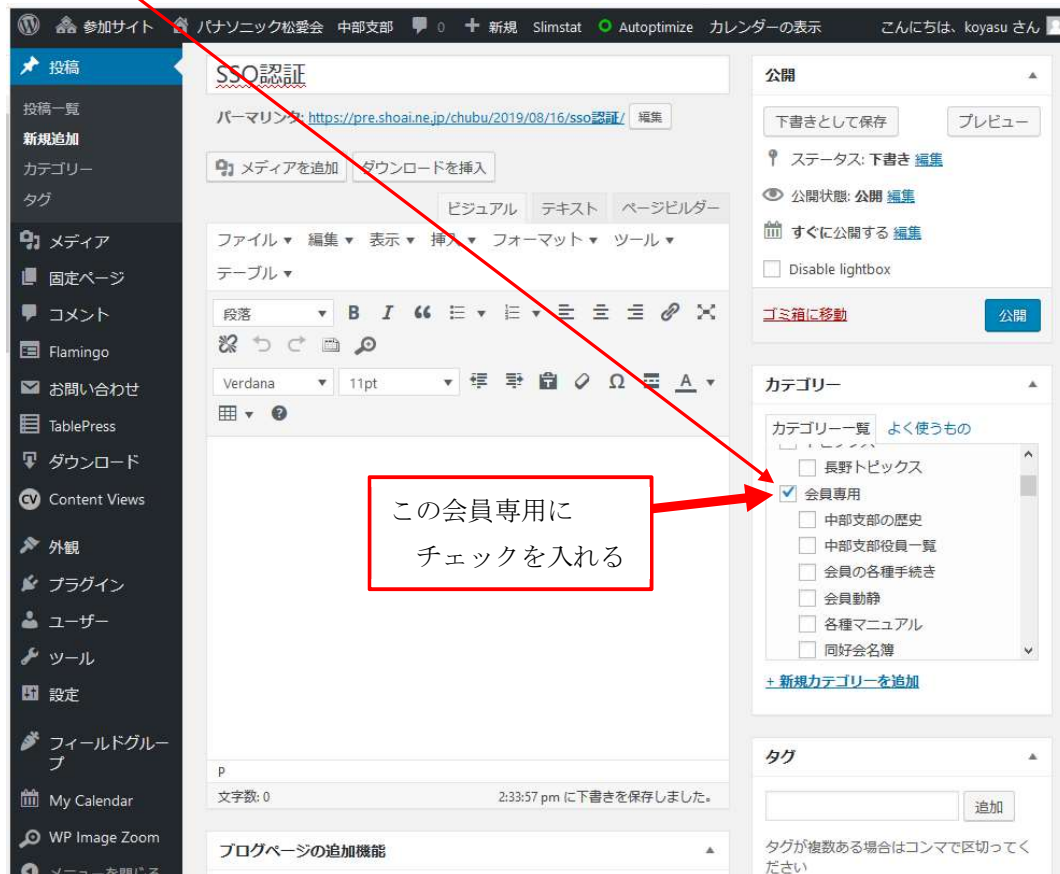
参加サイト パナソニック松愛会 中部支部 0 新規 Slimstat Autoptimize カレンダーの表示 こんにちは、koyasu さん

投稿
投稿一覧
新規追加
カテゴリー
タグ
メディア
固定ページ
コメント
Flamingo
お問い合わせ
TablePress
ダウンロード
Content Views
外観
プラグイン
ユーザー
ツール
設定
フィールドグループ
My Calendar
WP Image Zoom
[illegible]

SSO認証

パーマリンク: https://pre.shoai.ne.jp/chubu/2019/08/16/sso認証/ 編集

メディアを追加 ダウンロードを挿入

ビジュアル テキスト ページビルダー

ファイル ▾ 編集 ▾ 表示 ▾ 挿入 ▾ フォーマット ▾ ツール ▾
テーブル ▾

段落
Verdana 11pt

p
文字数: 0 2:33:57 pm に下書きを保存しました。

ブログページの追加機能

公開
下書きとして保存 プレビュー
ステータス: 下書き 編集
公開状態: 公開 編集
すぐに公開する 編集
Disable lightbox
ゴミ箱に移動 公開

カテゴリー
カテゴリー一覧 よく使うもの
長野トピックス
会員専用
中部支部の歴史
中部支部役員一覧
会員の各種手続き
会員動静
各種マニュアル
同好会名簿
+ 新規カテゴリーを追加

この会員専用に
チェックを入れる

タグ
追加
タグが複数ある場合はコンマで区切ってください